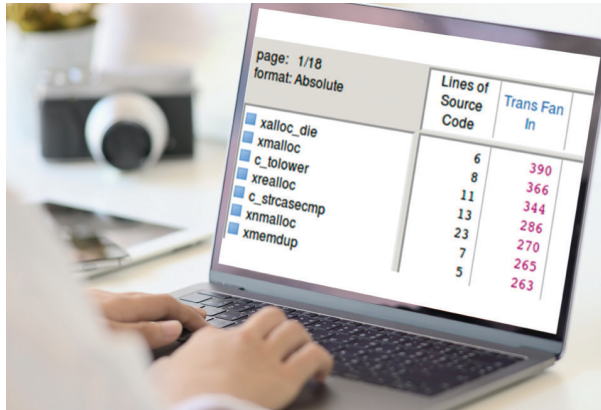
page: 1/18
format: Absolute

| | Lines of Source Code | Trans Fan In |
|---|---|---|
| xalloc_die | 6 | 390 |
| xmalloc | 8 | 366 |
| c_tolower | 11 | 344 |
| xrealloc | 13 | 286 |
| c_strcasecmp | 23 | 270 |
| xnmalloc | 7 | 265 |
| xmemdup | 5 | 263 |